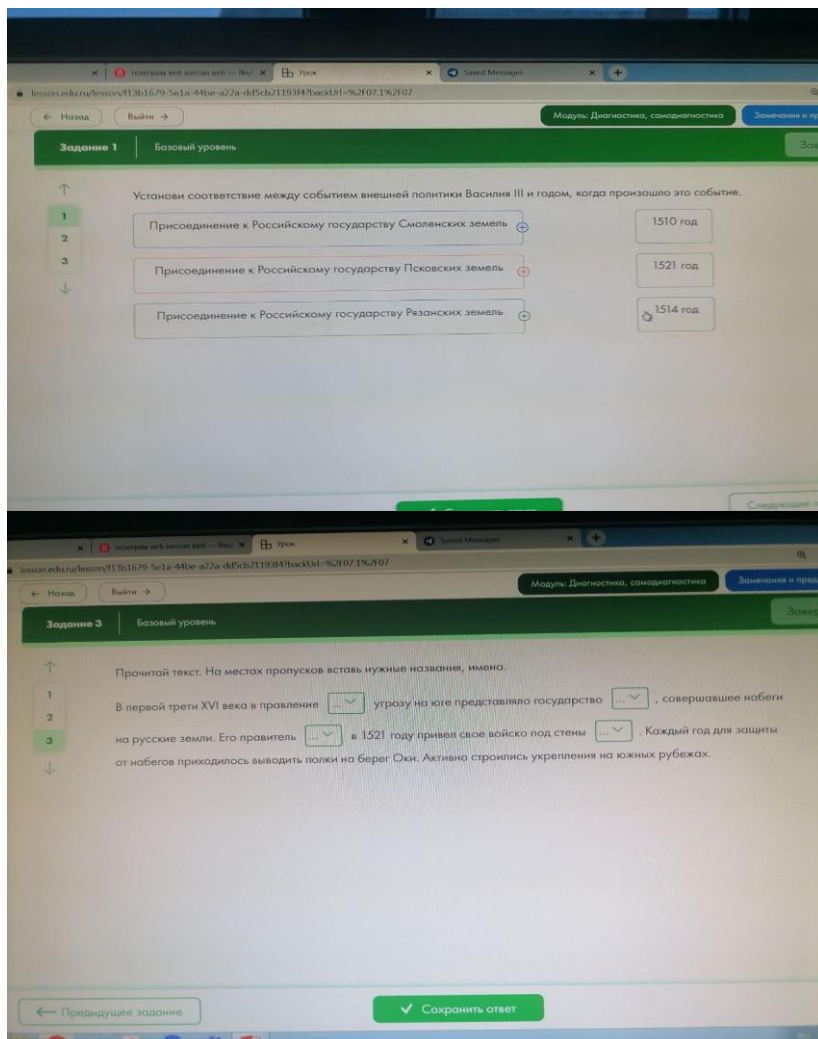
телеграм веб вапсап веб — Янд
Урок
Saved Messages
lesson.edu.ru/lesson/f13b1679-5e1a-44be-a22a-dd5cb21193f4?backUrl=%2F07.1%2F07
← Назад
Выйти →
Модуль: Диагностика, самодиагностика
Замечания и пр
Задание 1
Базовый уровень
Зав

Установи соответствие между событием внешней политики Василия III и годом, когда произошло это событие.

1
2
3

| | |
|---|---|
| Присоединение к Российскому государству Смоленских земель | 1510 год |
| Присоединение к Российскому государству Псковских земель | 1521 год |
| Присоединение к Российскому государству Рязанских земель | 1514 год |

Следующее з

телеграм веб вапсап веб — Янд
Урок
Saved Messages
lesson.edu.ru/lesson/f13b1679-5e1a-44be-a22a-dd5cb21193f4?backUrl=%2F07.1%2F07
← Назад
Выйти →
Модуль: Диагностика, самодиагностика
Замечания и пред
Задание 3
Базовый уровень
Завер

Прочитай текст. На местах пропусков вставь нужные названия, имена.

1
2
3

В первой трети XVI века в правление [...] угрозу на юге представляло государство [...] , совершавшее набеги на русские земли. Его правитель [...] в 1521 году привел свое войско под стены [...] . Каждый год для защиты от набегов приходилось выводить полки на берег Оки. Активно строились укрепления на южных рубежах.

← Предыдущее задание
✓ Сохранить ответ